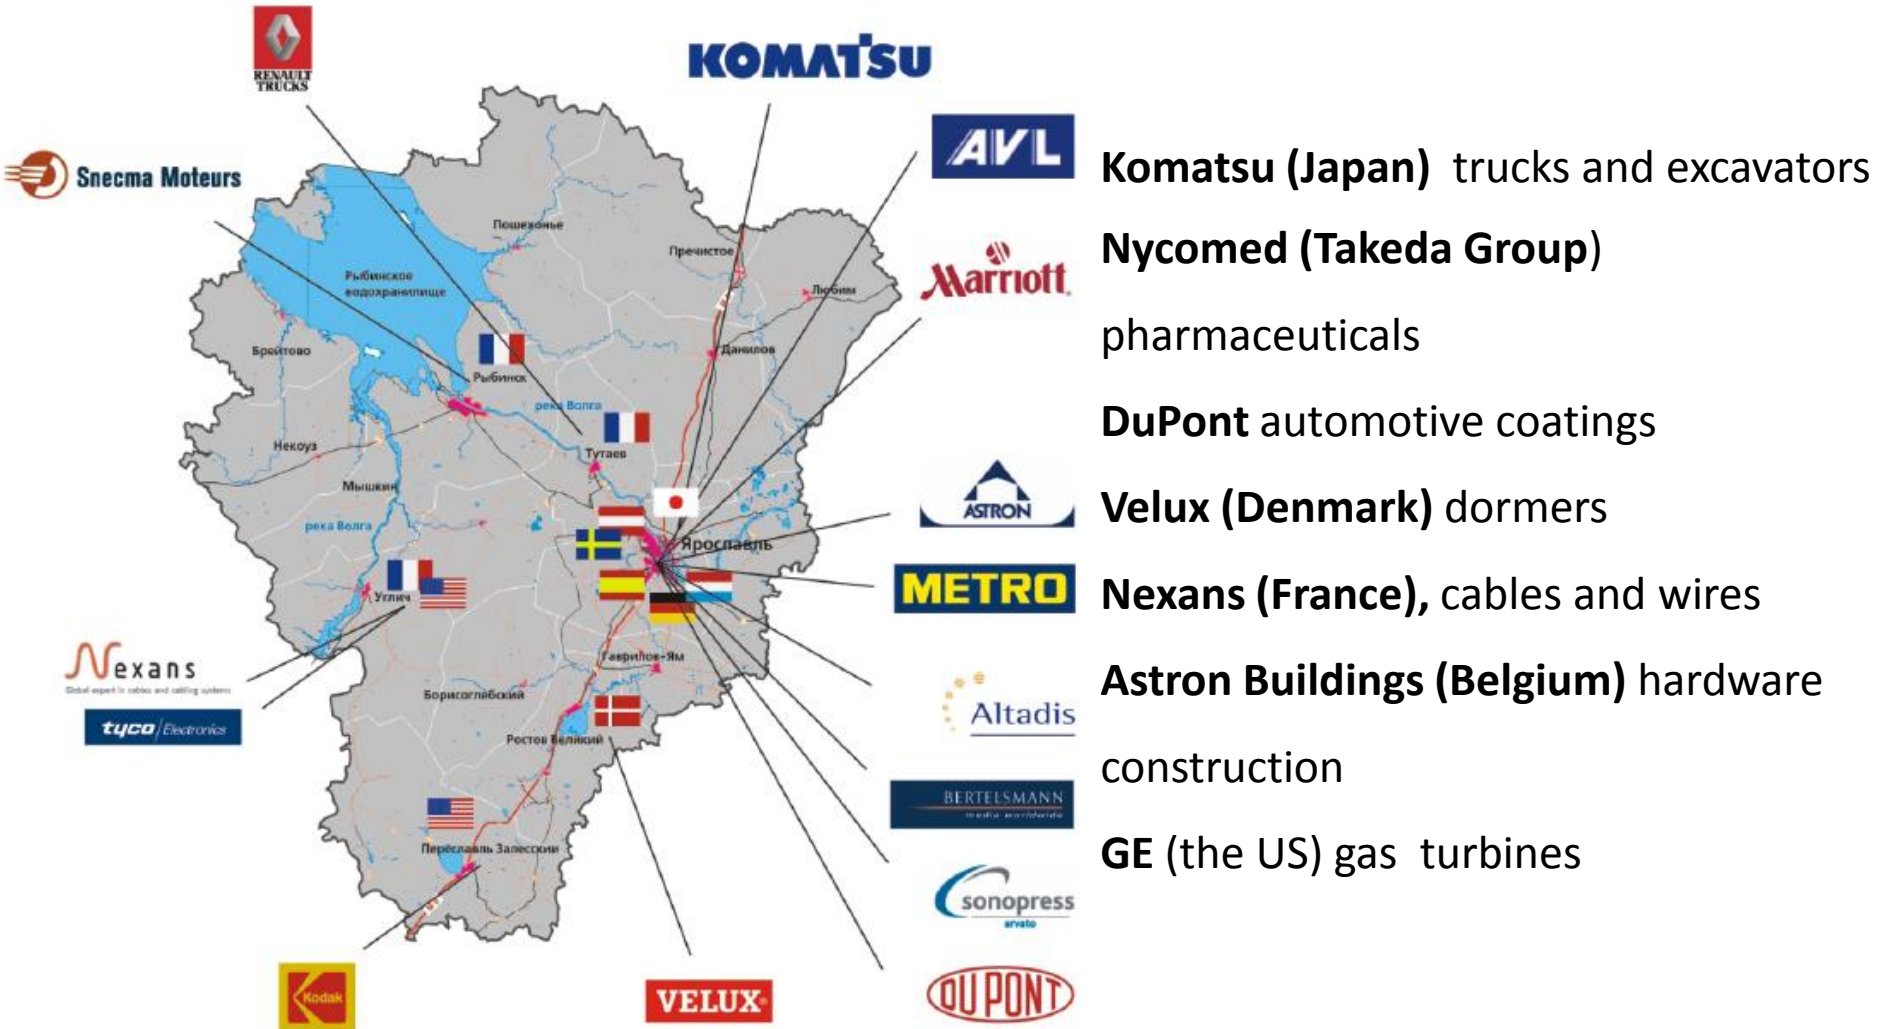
RENAULT TRUCKS

KOMATSU

Snecma Moteurs

AVL

Marriott

ASTRON

METRO

Nexans
Global expert in cables and cabling systems

tyco Electronics

Altadis

BERTELSMANN
media worldwide

sonopress
arvato

Kodak

VELUX

DUPONT

Пошехонье
Пречистое
Рыбинское водохранилище
Любим
Брейтово
Данилов
Рыбинск
река Волга
Некоуз
Тутаев
Мышкин
река Волга
Ярославль
Углич
Гаврилов-Ям
Борисоглебский
Ростов Великий
Переславль Залесский

**Komatsu (Japan)** trucks and excavators

**Nycomed (Takeda Group)** pharmaceuticals

**DuPont** automotive coatings

**Velux (Denmark)** dormers

**Nexans (France),** cables and wires

**Astron Buildings (Belgium)** hardware construction

**GE** (the US) gas turbines